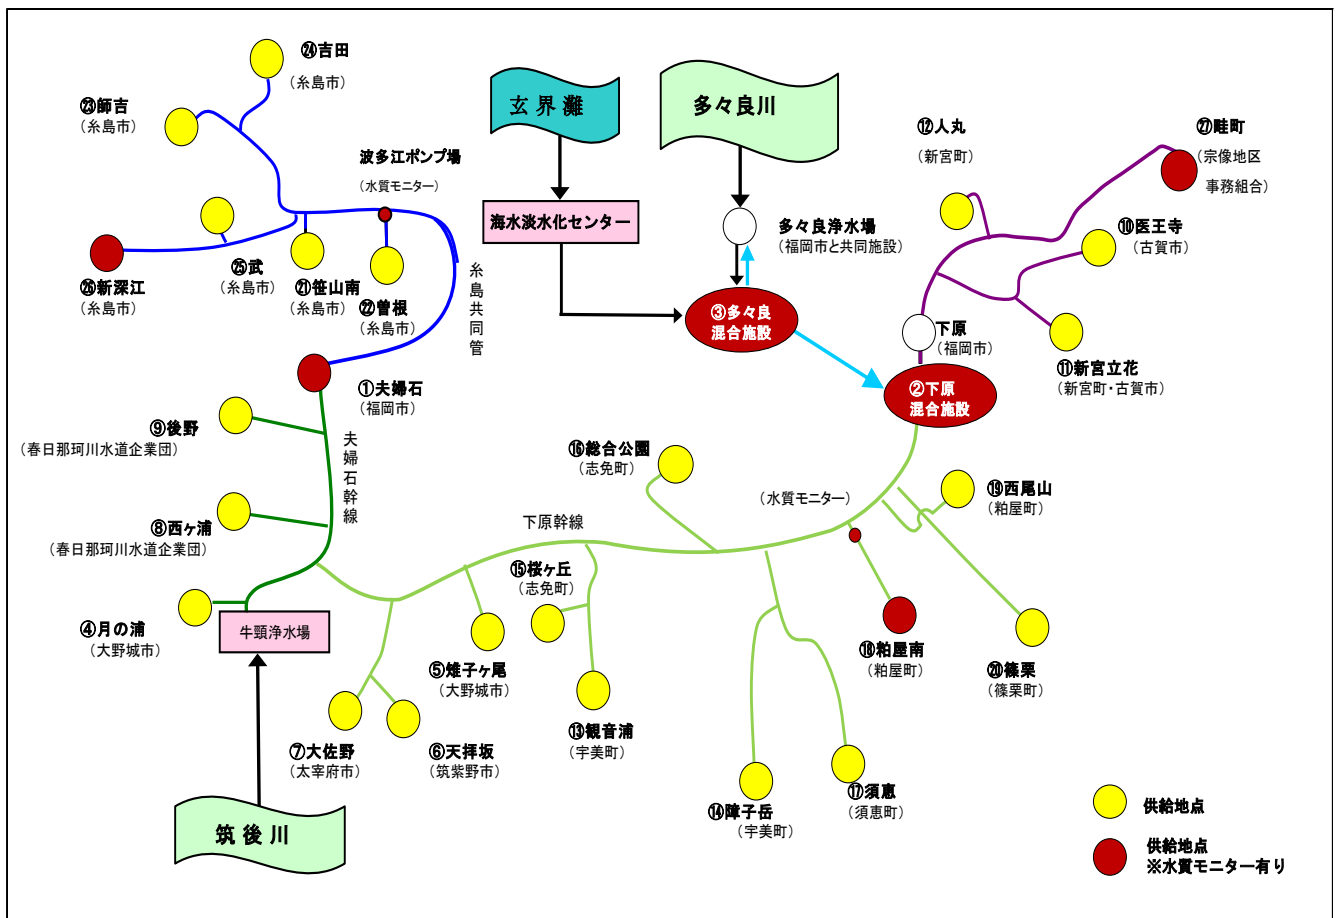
㉔吉田
（糸島市）

㉓師吉
（糸島市）

波多江ポンプ場
（水質モニター）

玄界灘

多々良川

⑫人丸
（新宮町）

㉗畦町
（宗像地区事務組合）

海水淡水化センター

多々良浄水場
（福岡市と共同施設）

⑩医王寺
（古賀市）

㉖新深江
（糸島市）

㉕武
（糸島市）

㉑笹山南
（糸島市）

㉒曽根
（糸島市）

糸島共同管

③多々良
混合施設

下原
（福岡市）

⑪新宮立花
（新宮町・古賀市）

①夫婦石
（福岡市）

②下原
混合施設

⑨後野
（春日那珂川水道企業団）

夫婦石幹線

⑯総合公園
（志免町）

（水質モニター）

⑲西尾山
（粕屋町）

⑧西ヶ浦
（春日那珂川水道企業団）

下原幹線

⑮桜ヶ丘
（志免町）

④月の浦
（大野城市）

牛頸浄水場

⑤雑子ヶ尾
（大野城市）

⑱粕屋南
（粕屋町）

⑳篠栗
（篠栗町）

⑬観音浦
（宇美町）

⑦大佐野
（太宰府市）

⑥天拝坂
（筑紫野市）

⑰須恵
（須恵町）

⑭障子岳
（宇美町）

供給地点

筑後川

供給地点
※水質モニター有り